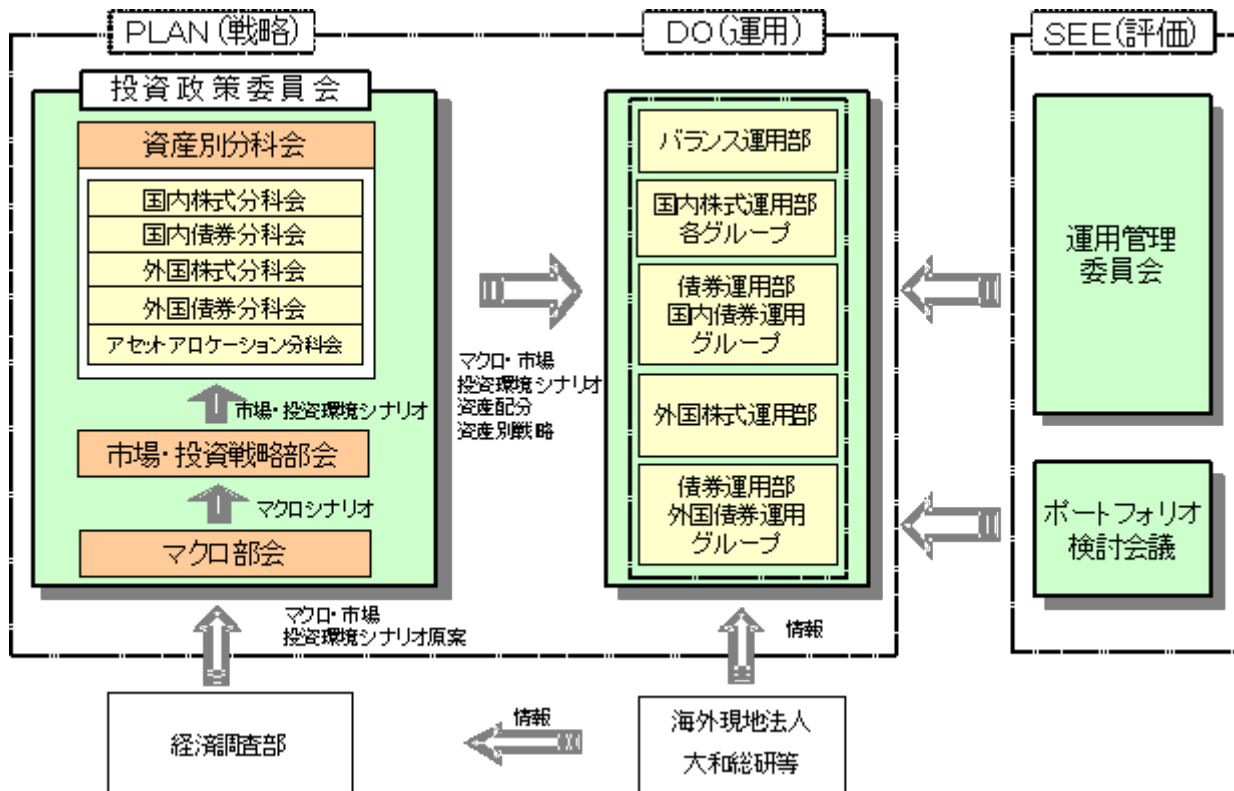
PLAN（戦略）

投資政策委員会

資産別分科会

国内株式分科会
国内債券分科会
外国株式分科会
外国債券分科会
アセットアロケーション分科会

市場・投資環境シナリオ

市場・投資戦略部会

マクロシナリオ

マクロ部会

マクロ・市場
投資環境シナリオ原案

マクロ・市場
投資環境シナリオ
資産配分
資産別戦略

DO（運用）

バランス運用部

国内株式運用部
各グループ

債券運用部
国内債券運用
グループ

外国株式運用部

債券運用部
外国債券運用
グループ

情報

SEE（評価）

運用管理
委員会

ポートフォリオ
検討会議

経済調査部

情報

海外現地法人
大和総研等